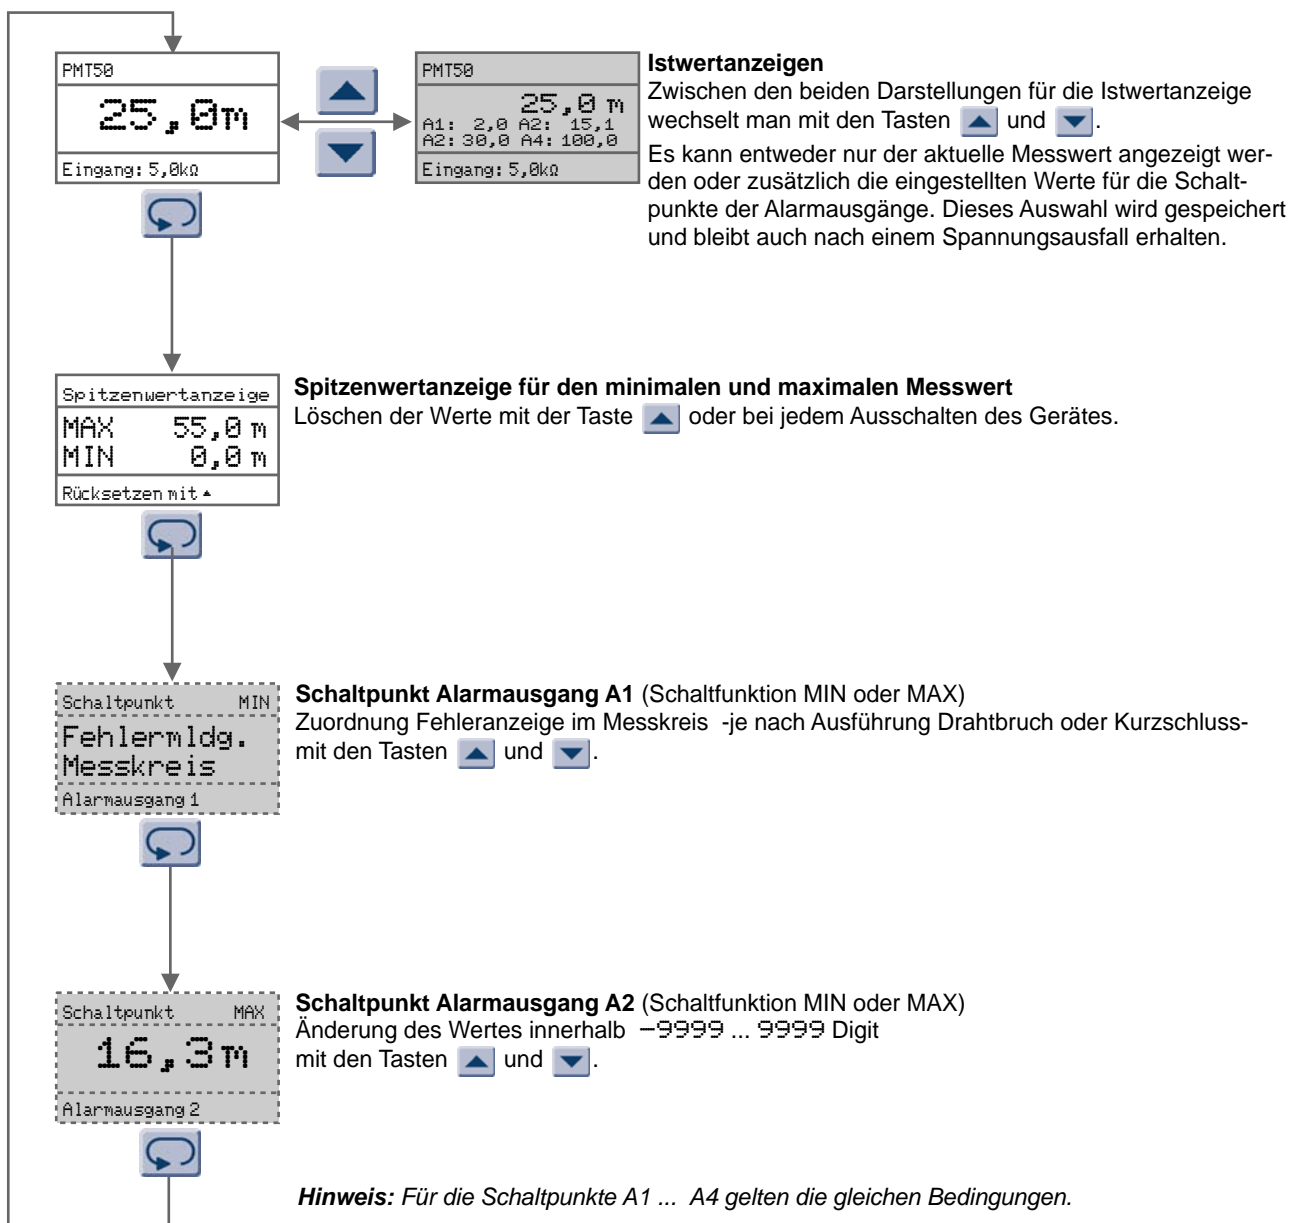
PMT50
25,0m
Eingang: 5,0kΩ

PMT50
25,0 m
A1: 2,0 A2: 15,1
A2: 30,0 A4: 100,0
Eingang: 5,0kΩ

**Istwertanzeigen**
Zwischen den beiden Darstellungen für die Istwertanzeige wechselt man mit den Tasten und .
Es kann entweder nur der aktuelle Messwert angezeigt werden oder zusätzlich die eingestellten Werte für die Schaltpunkte der Alarmausgänge. Dieses Auswahl wird gespeichert und bleibt auch nach einem Spannungsausfall erhalten.

Spitzenwertanzeige
MAX 55,0 m
MIN 0,0 m
Rücksetzen mit ▲

**Spitzenwertanzeige für den minimalen und maximalen Messwert**
Löschen der Werte mit der Taste oder bei jedem Ausschalten des Gerätes.

Schaltpunkt MIN
Fehlermldg.
Messkreis
Alarmausgang 1

**Schaltpunkt Alarmausgang A1** (Schaltfunktion MIN oder MAX)
Zuordnung Fehleranzeige im Messkreis -je nach Ausführung Drahtbruch oder Kurzschluss- mit den Tasten und .

Schaltpunkt MAX
16,3m
Alarmausgang 2

**Schaltpunkt Alarmausgang A2** (Schaltfunktion MIN oder MAX)
Änderung des Wertes innerhalb −9999 ... 9999 Digit
mit den Tasten und .

*Hinweis: Für die Schaltpunkte A1 ... A4 gelten die gleichen Bedingungen.*